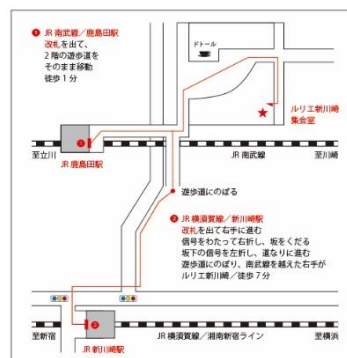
❶ JR南武線／鹿島田駅
改札を出て、
2階の遊歩道を
そのまま移動
徒歩1分

ドトール

ルリエ新川崎
集会室

至立川

JR鹿島田駅

JR南武線

至川崎

遊歩道にのぼる

❷ JR横須賀線／新川崎駅
改札を出て右手に進む
信号をわたって右折し、坂をくだる
坂下の信号を左折し、道なりに進む
遊歩道にのぼり、南武線を越えた右手が
ルリエ新川崎／徒歩7分

至新宿

JR新川崎駅

JR横須賀線／湘南新宿ライン

至横浜